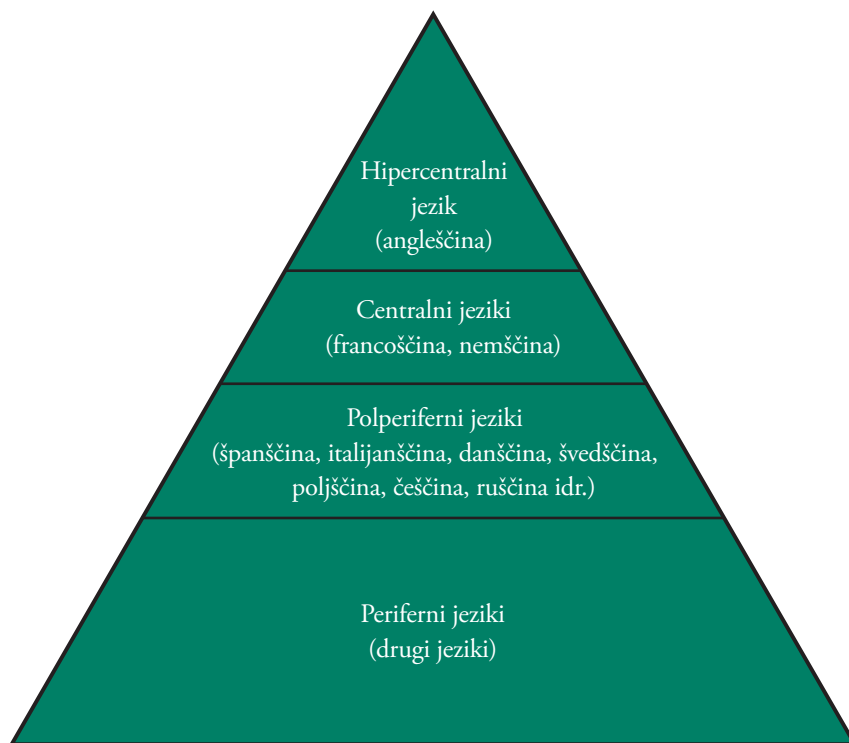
Hipercentralni jezik (angleščina)

Centralni jeziki (francoščina, nemščina)

Polperiferni jeziki (španščina, italijanščina, danščina, švedščina, poljščina, češčina, ruščina idr.)

Periferni jeziki (drugi jeziki)